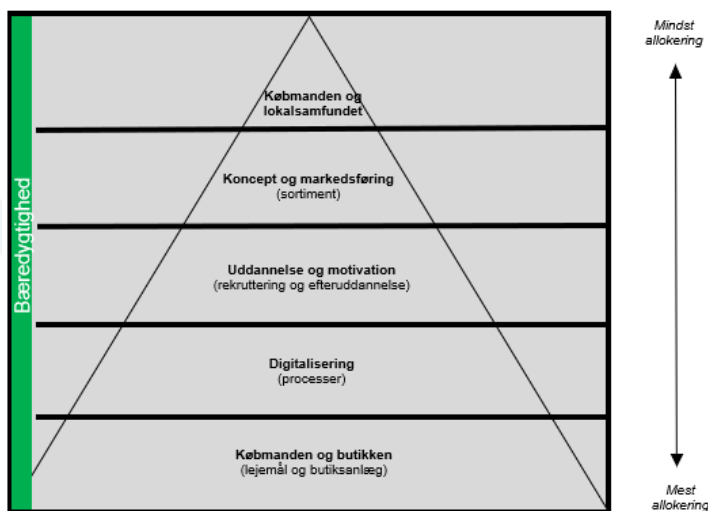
Bæredygtighed

Købmanden og lokalsamfundet

Koncept og markedsføring
(sortiment)

Uddannelse og motivation
(rekruttering og efteruddannelse)

Digitalisering
(processer)

Købmanden og butikken
(lejemål og butiksanlæg)

Mindst allokering

Mest allokering